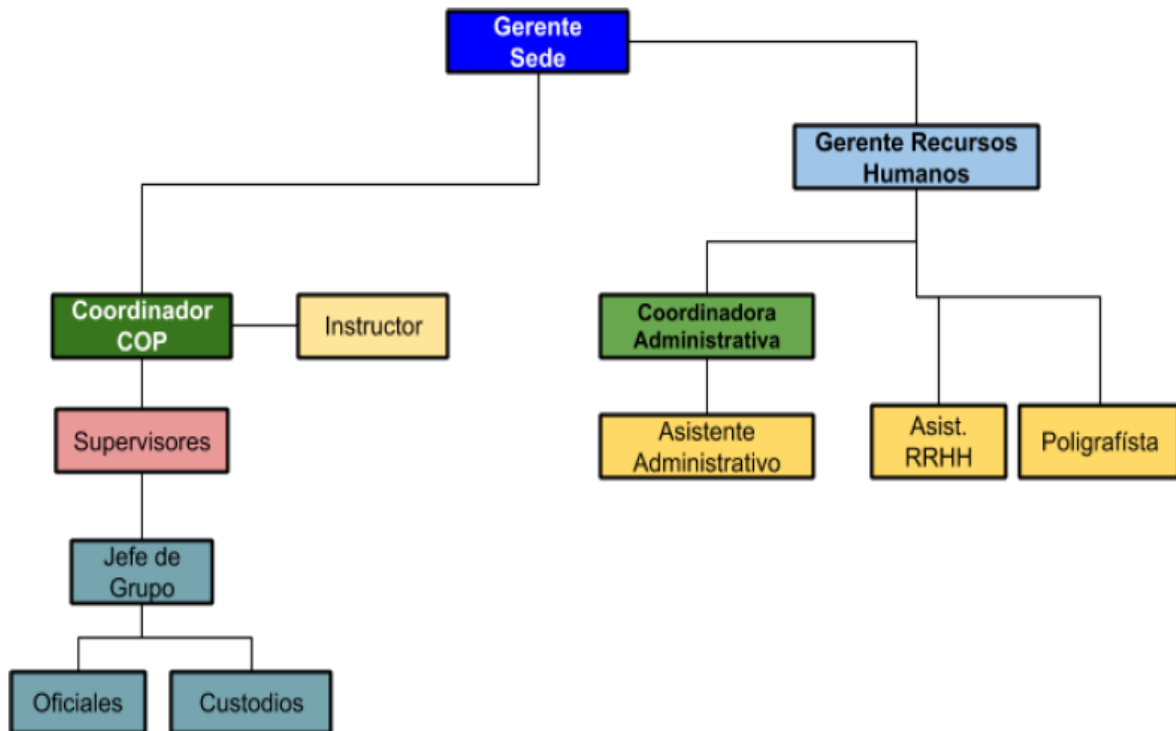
Gerente Sede

Gerente Recursos Humanos

Coordinador COP

Instructor

Coordinadora Administrativa

Supervisores

Asistente Administrativo

Asist. RRHH

Poligrafísta

Jefe de Grupo

Oficiales

Custodios